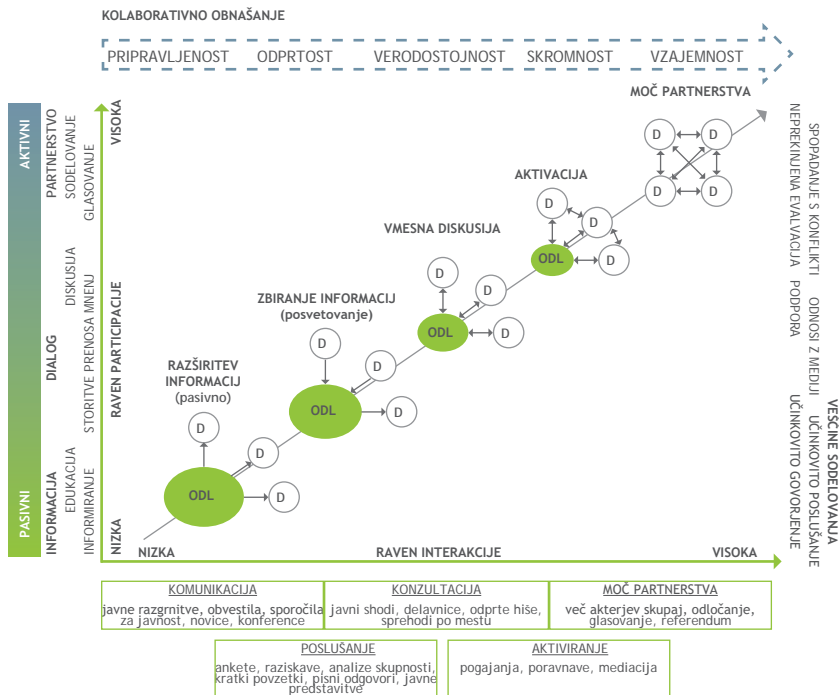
KOLABORATIVNO OBNAŠANJE

PRIPRAVLJENOST ODPRTOST VERODOSTOJNOST SKROMNOST VZAJEMNOST

AKTIVNI

PASIVNI

INFORMACIJA
INFORMIRANJE
EDUKACIJA

DIALOG
STORITVE PRENOSA MNENJ
DISKUSIJA

PARTNERSTVO
SODELOVANJE
GLASOVANJE

VISOKA
RAVEN PARTICIPACIJE
NIZKA

MOČ PARTNERSTVA

AKTIVACIJA

VMESNA DISKUSIJA

ZBIRANJE INFORMACIJ
(posvetovanje)

RAZŠIRITEV INFORMACIJ
(pasivno)

ODL
ODL
ODL
ODL

D D D D D D D D D D D D D D D D D D D D

NIZKA
RAVEN INTERAKCIJE
VISOKA

SPOPADANJE S KONFLIKTI
NEPREKINJENA EVALVACIJA
ODNOSI Z MEDIJI
PODPORA
VEŠČINE SODELOVANJA
UČINKOVITO POSLUŠANJE
UČINKOVITO GOVORJENJE

KOMUNIKACIJA
javne razgrnitve, obvestila, sporočila za javnost, novice, konference

KONZULTACIJA
javni shodi, delavnice, odprte hiše, sprehodi po mestu

MOČ PARTNERSTVA
več akterjev skupaj, odločanje, glasovanje, referendum

POSLUŠANJE
ankete, raziskave, analize skupnosti, kratki povzetki, pisni odgovori, javne predstavitve

AKTIVIRANJE
pogajanja, poravnave, mediacija